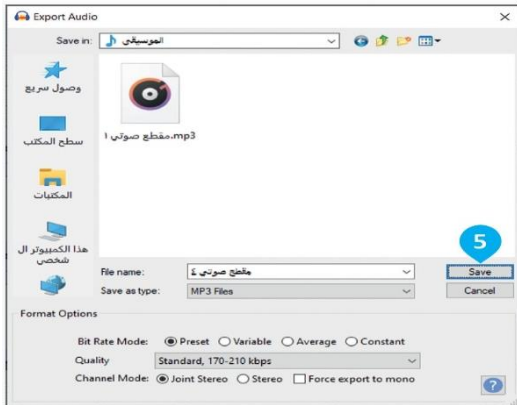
Export Audio

Save in: الموسيقى

وصول سريع

سطح المكتب

المكتبات

هذا الكمبيوتر ال شخصي

مقطع صوتي ١.mp3

5

File name: مقطع صوتي ٤

Save as type: MP3 Files

Save

Cancel

Format Options

Bit Rate Mode: Preset Variable Average Constant

Quality Standard, 170-210 kbps

Channel Mode: Joint Stereo Stereo Force export to mono

?